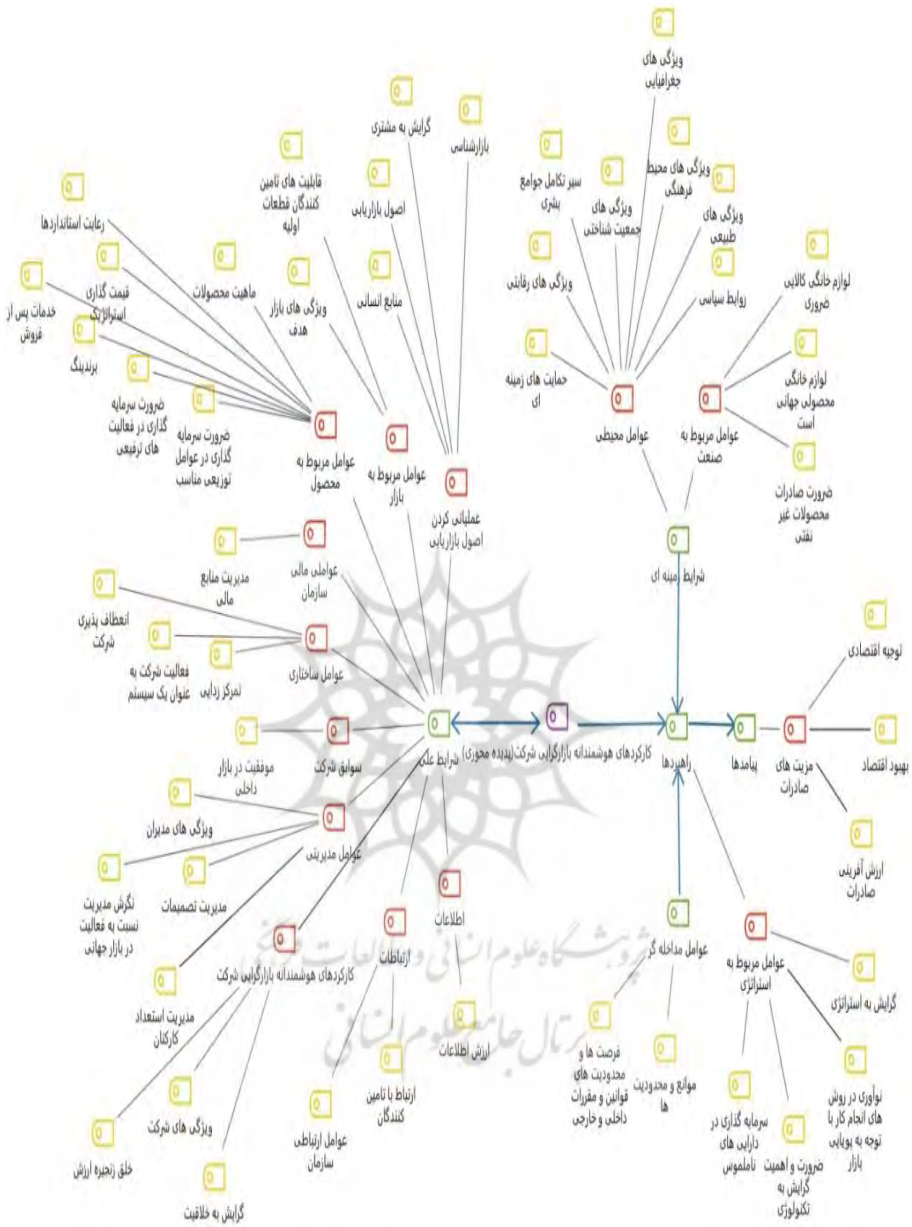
ویژگی های جغرافیایی

سیر تکامل جوامع بشری

ویژگی های جمعیت شناختی

ویژگی های محیط فرهنگی

ویژگی های طبیعی

ویژگی های رقابتی

روابط سیاسی

لوازم خانگی کالایی ضروری

حمایت های زمینه ای

لوازم خانگی محصولی جهانی است

عوامل محیطی

عوامل مربوط به صنعت

ضرورت صادرات محصولات غیر نفتی

بازارشناسی

گرایش به مشتری

قابلیت های تامین کنندگان قطعات اولیه

اصول بازاریابی

رعایت استانداردها

منابع انسانی

قیمت گذاری استراتژیک

ماهیت محصولات

ویژگی های بازار هدف

خدمات پس از فروش

برندینگ

ضرورت سرمایه گذاری در فعالیت های ترفیعی

ضرورت سرمایه گذاری در عوامل توزیعی مناسب

عوامل مربوط به محصول

عوامل مربوط به بازار

عملیاتی کردن اصول بازاریابی

شرایط زمینه ای

مدیریت منابع مالی

عوامل مالی سازمان

انعطاف پذیری شرکت

فعالیت شرکت به عنوان یک سیستم

تمرکز زدایی

عوامل ساختاری

توجیه اقتصادی

موفقیت در بازار داخلی

سوابق شرکت

شرایط علی

کارکردهای هوشمندانه بازاریابی شرکت(پدیده محوری)

راهبردها

پیامدها

مزیت های صادرات

بهبود اقتصاد

ویژگی های مدیران

عوامل مدیریتی

ارزش آفرینی صادرات

نگرش مدیریت نسبت به فعالیت در بازار جهانی

مدیریت تصمیمات

اطلاعات

عوامل مداخله گر

عوامل مربوط به استراتژی

کارکردهای هوشمندانه بازاریابی شرکت

ارتباطات

گرایش به استراتژی

مدیریت استعداد کارکنان

ارزش اطلاعات

فرصت ها و محدودیت های قوانین و مقررات داخلی و خارجی

موانع و محدودیت ها

نوآوری در روش های انجام کار با توجه به پویایی بازار

ویژگی های شرکت

ارتباط با تامین کنندگان

سرمایه گذاری در دارایی های ناملموس

ضرورت و اهمیت گرایش به تکنولوژی

خلق زنجیره ارزش

عوامل ارتباطی سازمان

گرایش به خلاقیت

پژوهشگاه علوم انسانی و مطالعات فرهنگی
پرتال جامع علوم انسانی